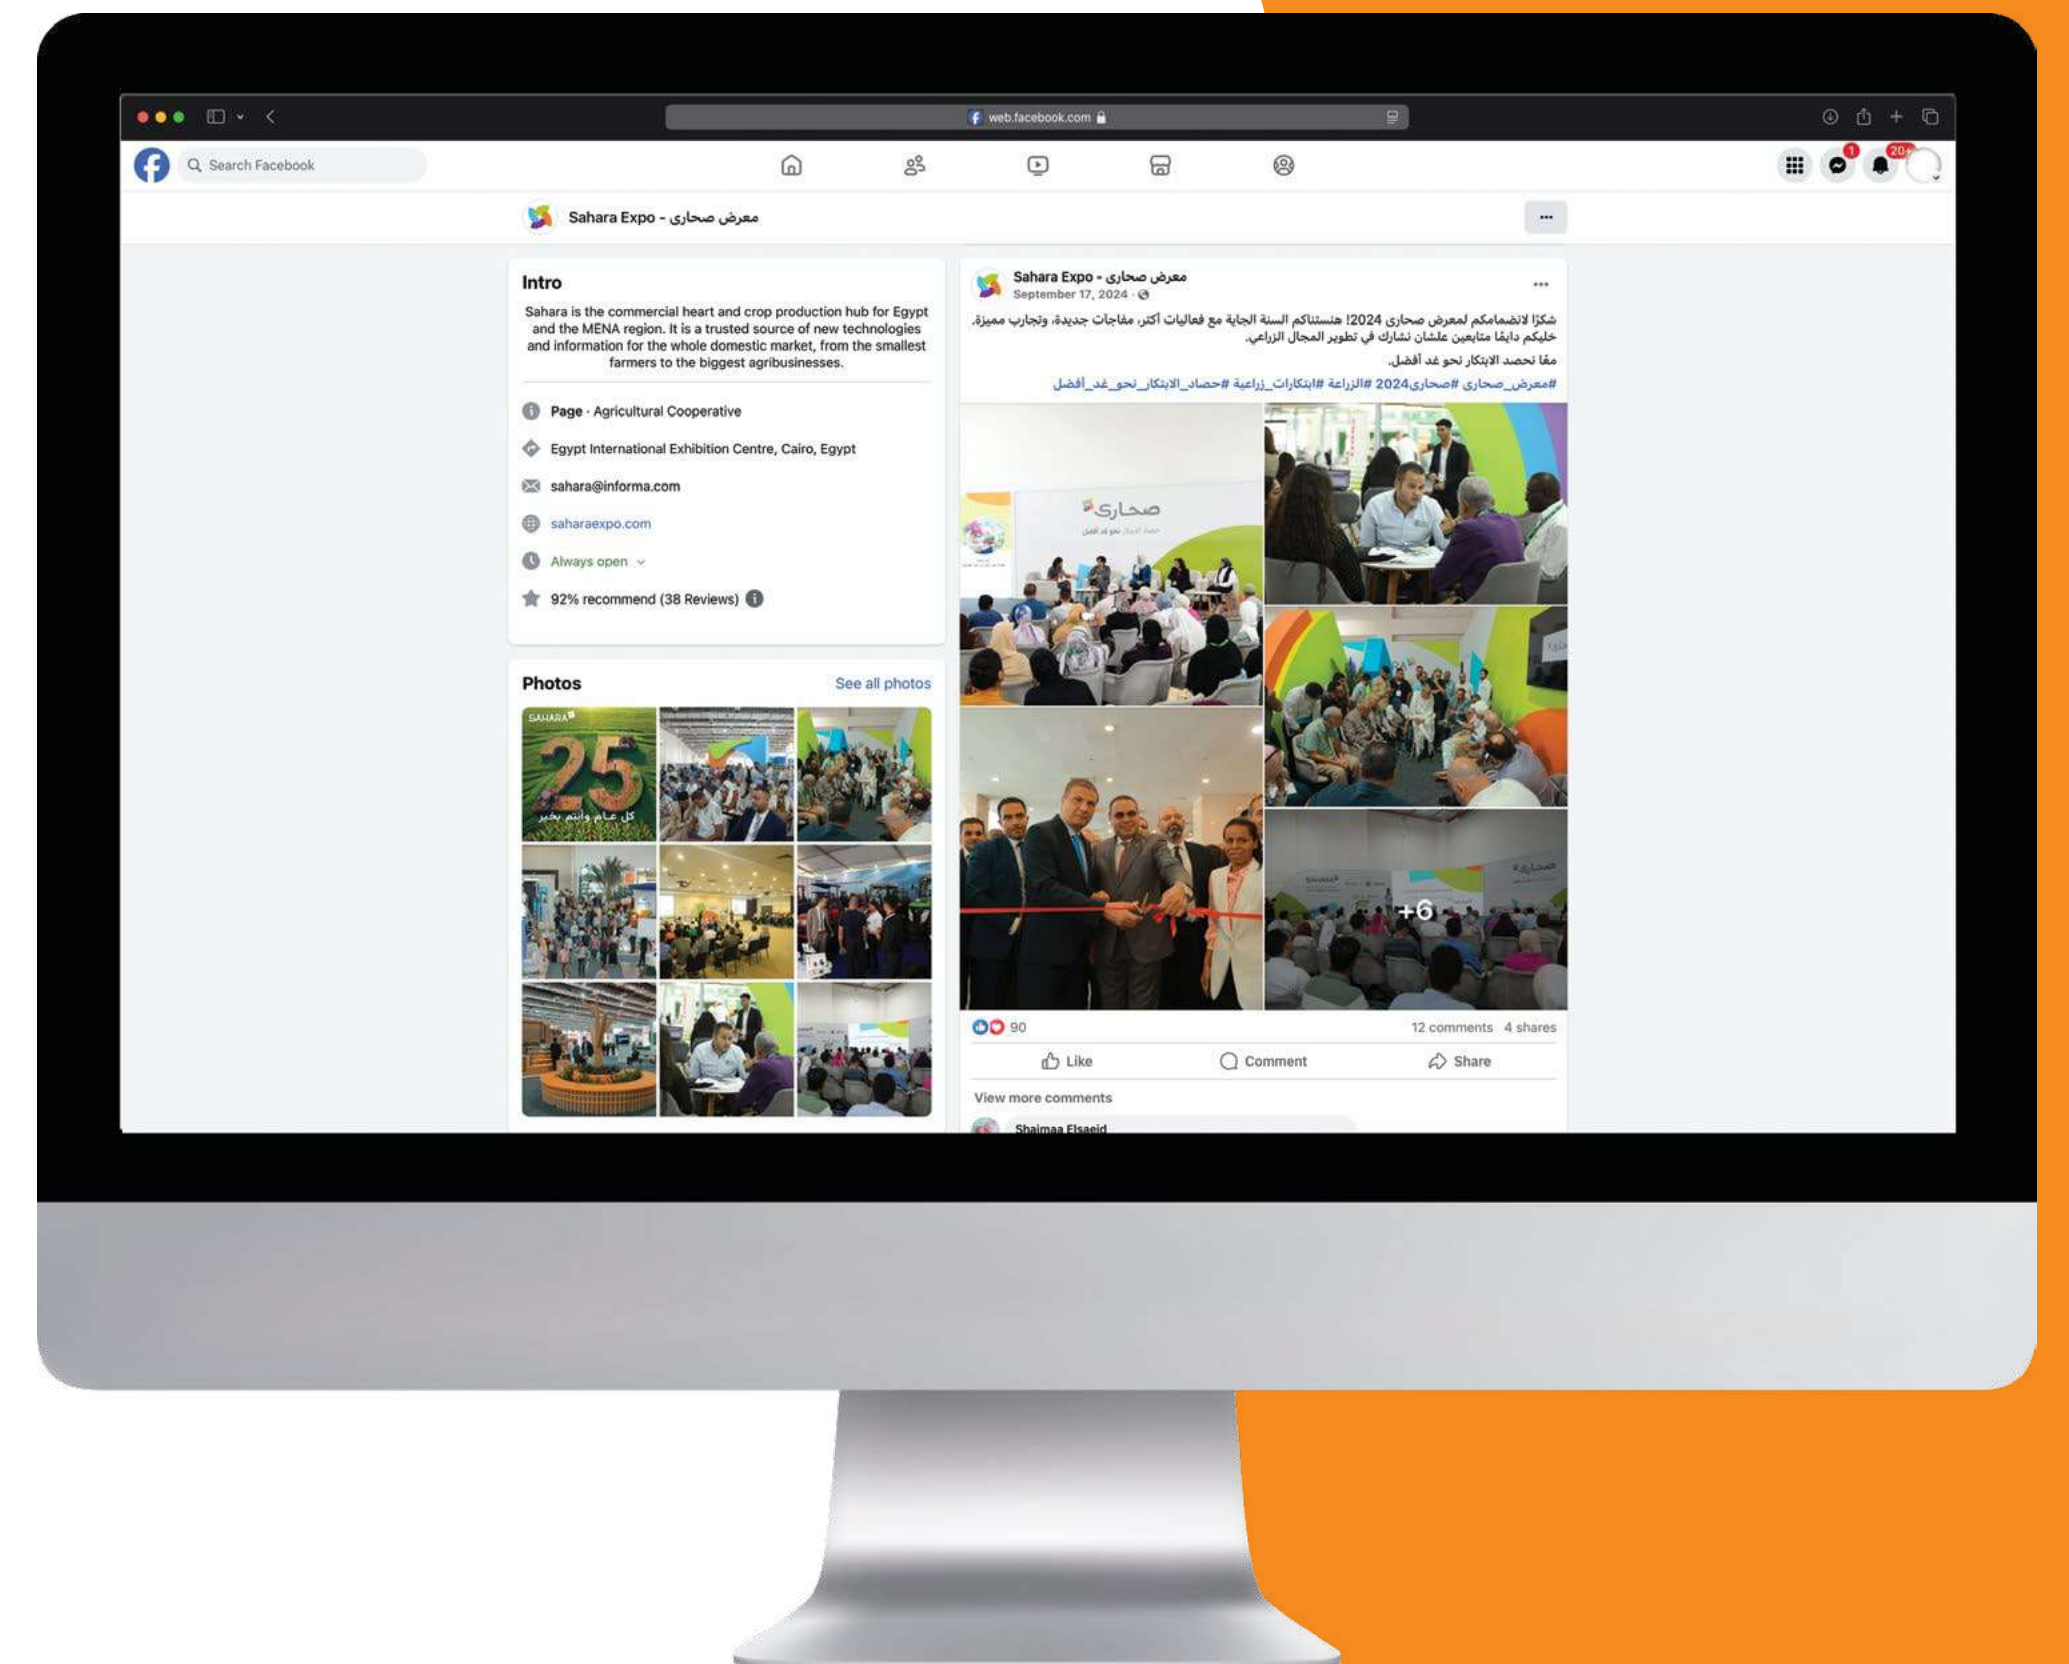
web.facebook.com

Search Facebook

1 20+

Sahara Expo - معرض صحارى

...

Intro

Sahara is the commercial heart and crop production hub for Egypt and the MENA region. It is a trusted source of new technologies and information for the whole domestic market, from the smallest farmers to the biggest agribusinesses.

Page · Agricultural Cooperative

Egypt International Exhibition Centre, Cairo, Egypt

sahara@informa.com

saharaexpo.com

Always open

92% recommend (38 Reviews)

Photos

See all photos

SAHARA 25 كل عام وانتم بخير

Sahara Expo - معرض صحارى
September 17, 2024 ·

...

شكرًا لانضمامكم لمعرض صحارى 2024! هنستناكم السنة الجاية مع فعاليات أكتر، مفاجآت جديدة، وتجارب مميزة. خليكم دايمًا متابعين علشان نشارك في تطوير المجال الزراعي.

معًا نحصد الابتكار نحو غد أفضل.

#معرض_صحارى #صحارى2024 #الزراعة #ابتكارات_زراعية #حصاد_الابتكار_نحو_غد_أفضل

صحارى

+6

90

12 comments 4 shares

Like Comment Share

View more comments

Shaimaa Elsaeid